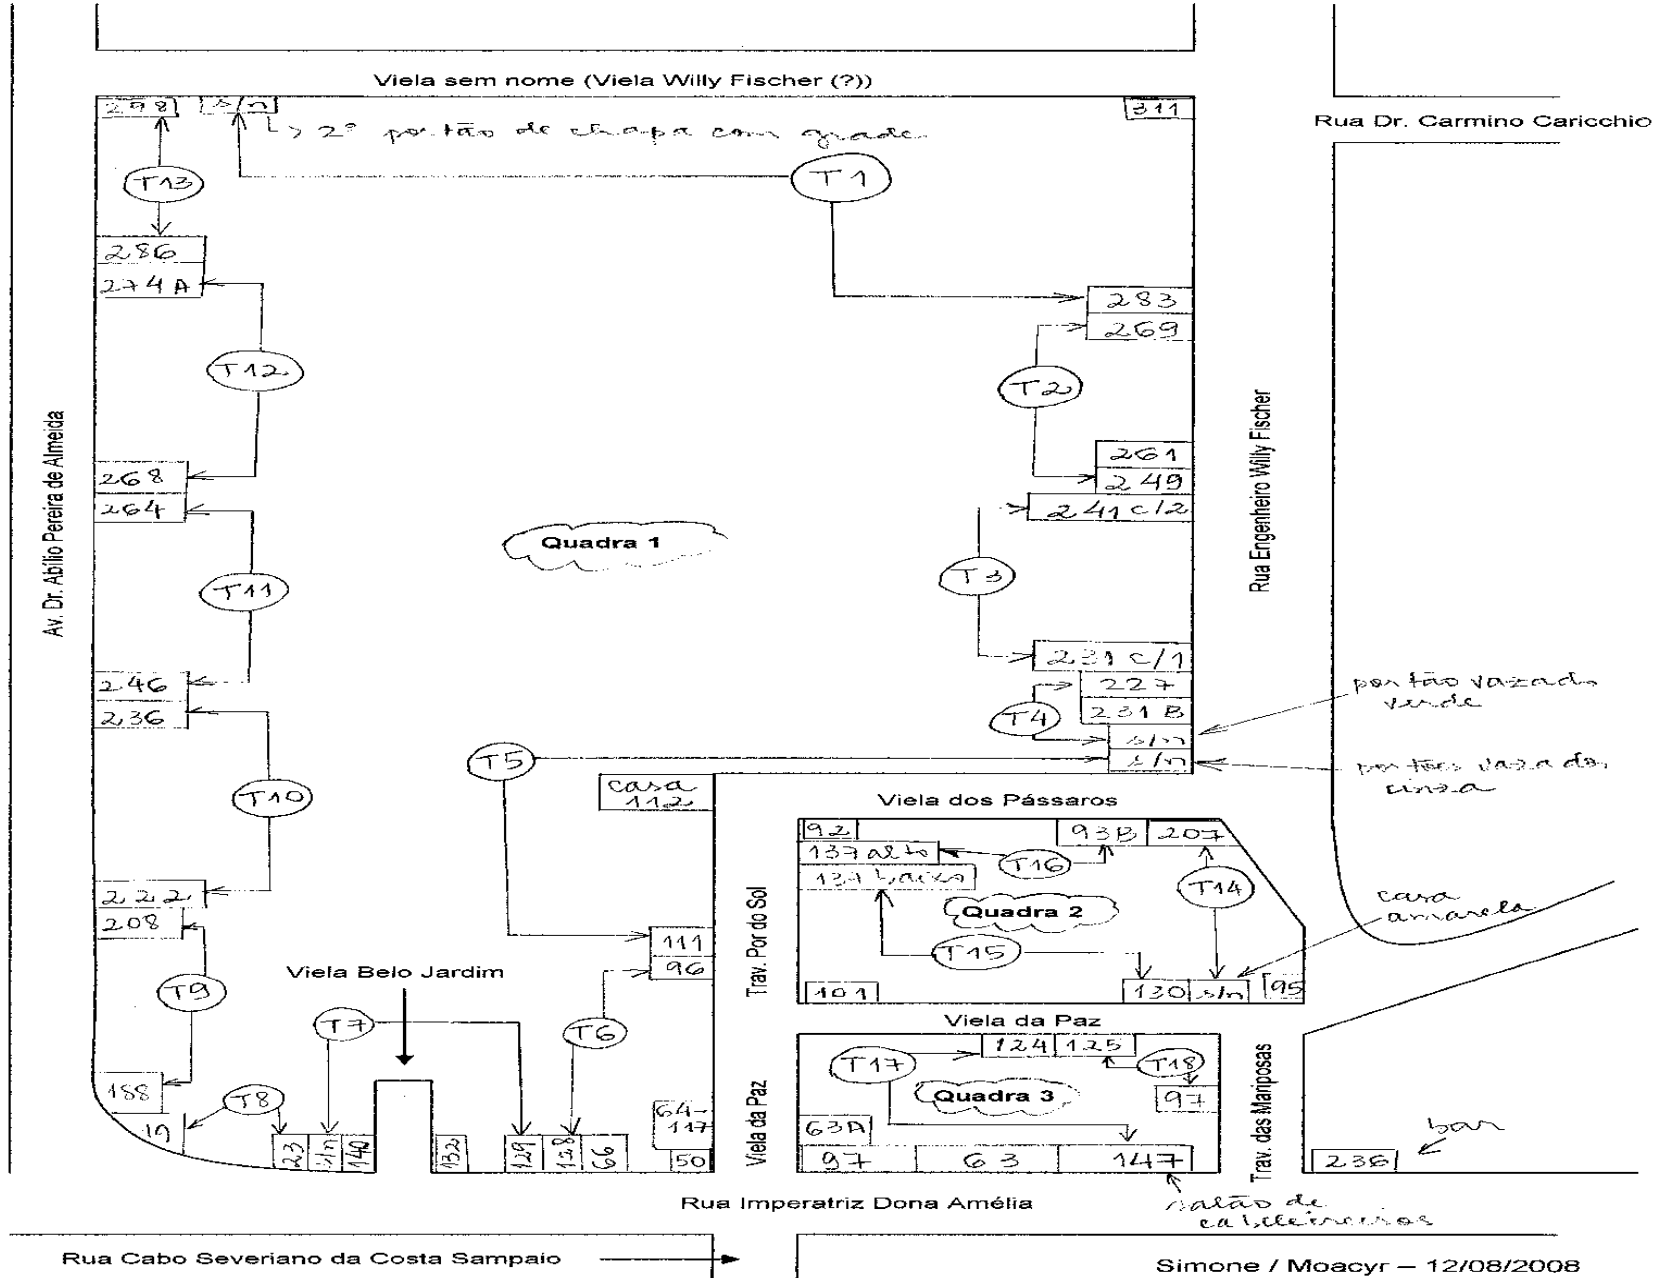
Viela sem nome (Viela Willy Fischer (?))

298 s/n └> 2º portão de chapa com grade 311

Rua Dr. Carmino Caricchio

T13 T1

286
274A

283
269

T12 T2

261
249
241 c/2

Av. Dr. Abílio Pereira de Almeida

Rua Engenheiro Willy Fischer

268
264

Quadra 1

T11 T3

231 c/1
227
231 B

246
236

T4 portão vazado verde

T5 s/n
s/n portões vazados cinza

T10 casa 112

Viela dos Pássaros

92 93B 207
137 alto T16
137 baixo T14

222
208

Quadra 2 casa amarela

T15

111
96

Trav. Por do Sol

Viela Belo Jardim

T9 101 130 s/n 95

Viela da Paz

T7 T6

124 125

T17 T18

188 T8 Quadra 3 97

64-117

Viela da Paz

63A bar

19 23 s/n 140 132 129 128 66 50 97 63 147

Trav. das Mariposas

236

Rua Imperatriz Dona Amélia

salão de cabeleireiros

Rua Cabo Severiano da Costa Sampaio

Simone / Moacyr – 12/08/2008